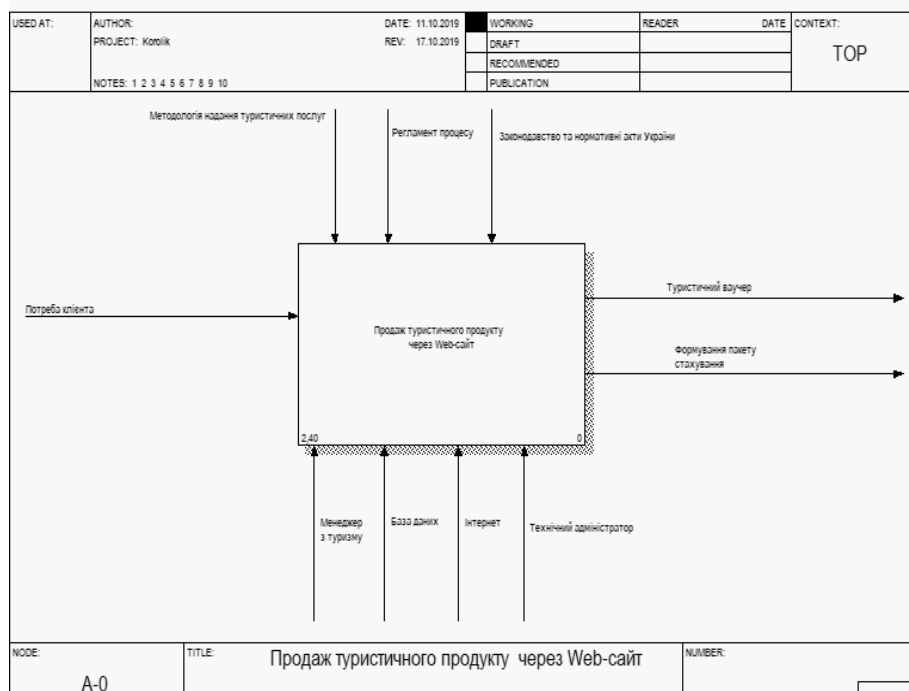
| USED AT: | AUTHOR: PROJECT: Korolik NOTES: 1 2 3 4 5 6 7 8 9 10 | DATE: 11.10.2019 REV: 17.10.2019 | | WORKING | READER | DATE | CONTEXT: TOP |
|---|---|---|---|---|---|---|---|
| | | | | DRAFT | | | |
| | | | | RECOMMENDED | | | |
| | | | | PUBLICATION | | | |

Методологія надання туристичних послуг

Регламент процесу

Законодавство та нормативні акти України

Потреба клієнта

Продаж туристичного продукту через Web-сайт

2,40

0

Туристичний ваучер

Формування пакету стахування

Менеджер з туризму

База даних

Інтернет

Технічний адміністратор

| NODE: A-0 | TITLE: Продаж туристичного продукту через Web-сайт | NUMBER: |
|---|---|---|